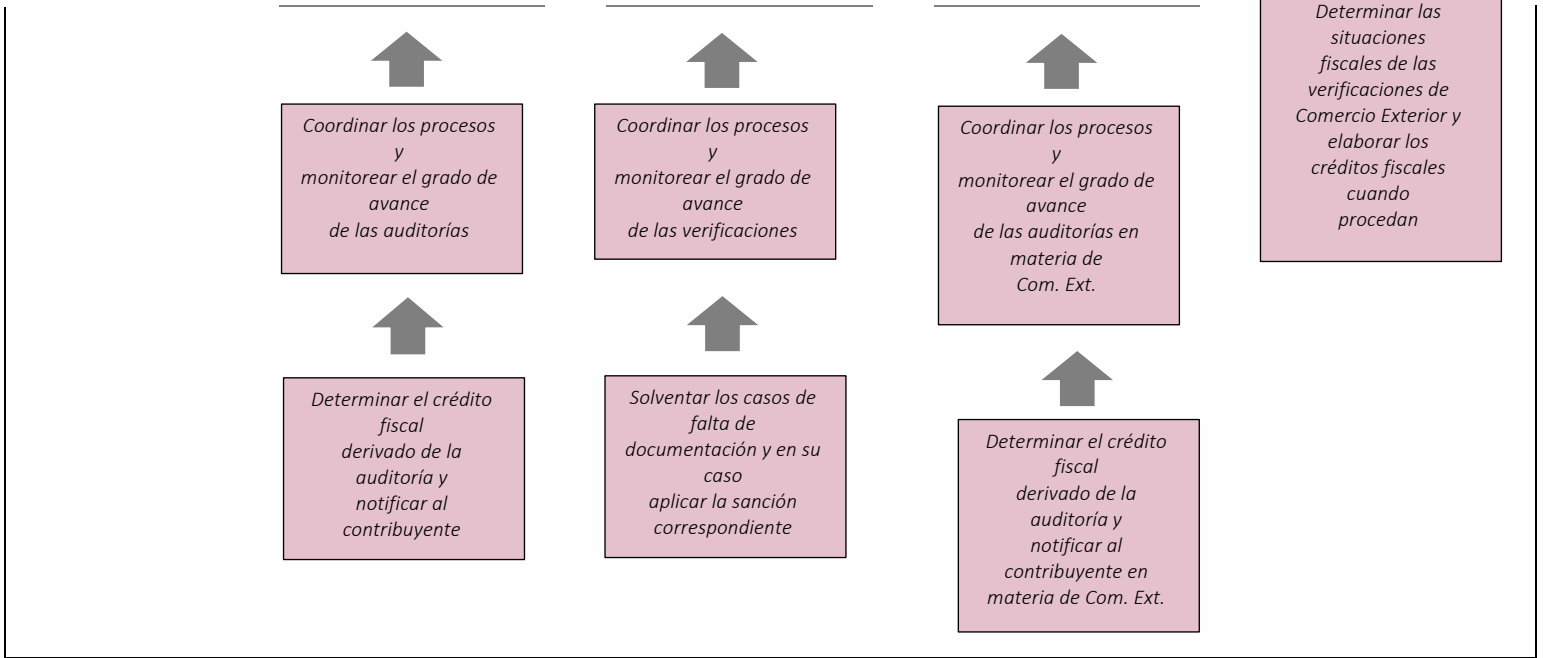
Determinar las situaciones fiscales de las verificaciones de Comercio Exterior y elaborar los créditos fiscales cuando procedan

Coordinar los procesos y monitorear el grado de avance de las auditorías

Determinar el crédito fiscal derivado de la auditoría y notificar al contribuyente

Coordinar los procesos y monitorear el grado de avance de las verificaciones

Solventar los casos de falta de documentación y en su caso aplicar la sanción correspondiente

Coordinar los procesos y monitorear el grado de avance de las auditorías en materia de Com. Ext.

Determinar el crédito fiscal derivado de la auditoría y notificar al contribuyente en materia de Com. Ext.